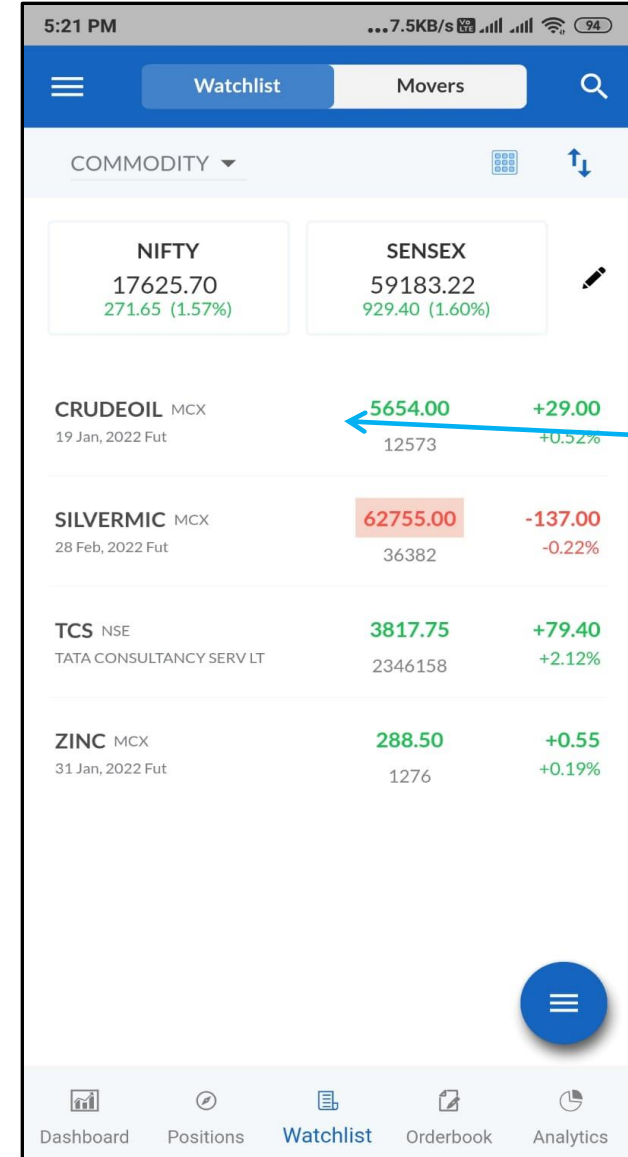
5:21 PM ...7.5KB/s 94

Watchlist Movers

COMMODITY

NIFTY
17625.70
271.65 (1.57%)

SENSEX
59183.22
929.40 (1.60%)

CRUDEOIL MCX
19 Jan, 2022 Fut
5654.00
12573
+29.00
+0.52%

SILVERMIC MCX
28 Feb, 2022 Fut
62755.00
36382
-137.00
-0.22%

TCS NSE
TATA CONSULTANCY SERV LT
3817.75
2346158
+79.40
+2.12%

ZINC MCX
31 Jan, 2022 Fut
288.50
1276
+0.55
+0.19%

Dashboard Positions Watchlist Orderbook Analytics